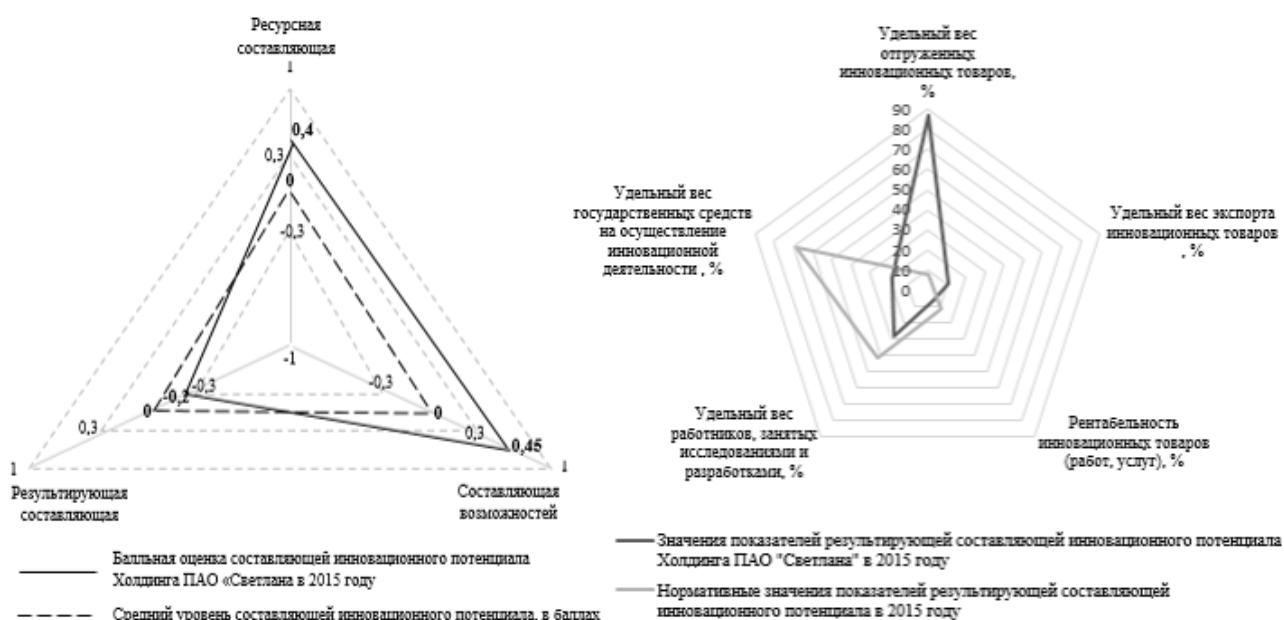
Ресурсная составляющая
1
0,4
0,3
0
-0,3
-1
-0,3
-0,3
0,3
0
0
-0,2
0,3
0,3
0,45
1
1
Результирующая составляющая
Составляющая возможностей

Баллыная оценка составляющей инновационного потенциала Холдинга ПАО «Светлана в 2015 году
Средний уровень составляющей инновационного потенциала, в баллах

Удельный вес отгруженных инновационных товаров, %
90
80
70
60
50
40
30
20
10
0
Удельный вес экспорта инновационных товаров , %
Рентабельность инновационных товаров (работ, услуг), %
Удельный вес работников, занятых исследованиями и разработками, %
Удельный вес государственных средств на осуществление инновационной деятельности , %

Значения показателей результирующей составляющей инновационного потенциала Холдинга ПАО "Светлана" в 2015 году
Нормативные значения показателей результирующей составляющей инновационного потенциала в 2015 году